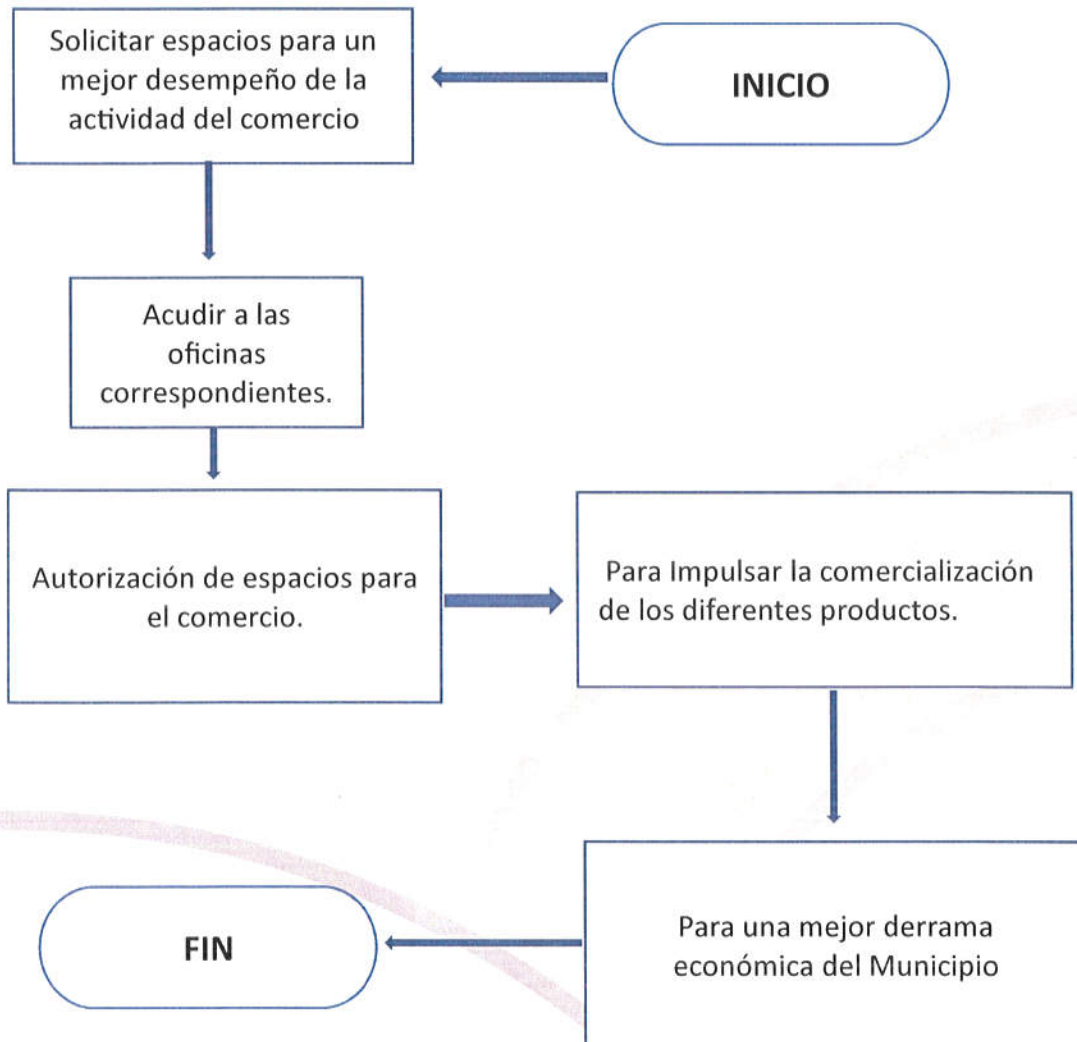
INICIO

Solicitar espacios para un mejor desempeño de la actividad del comercio

Acudir a las oficinas correspondientes.

Autorización de espacios para el comercio.

Para Impulsar la comercialización de los diferentes productos.

Para una mejor derrama económica del Municipio

FIN